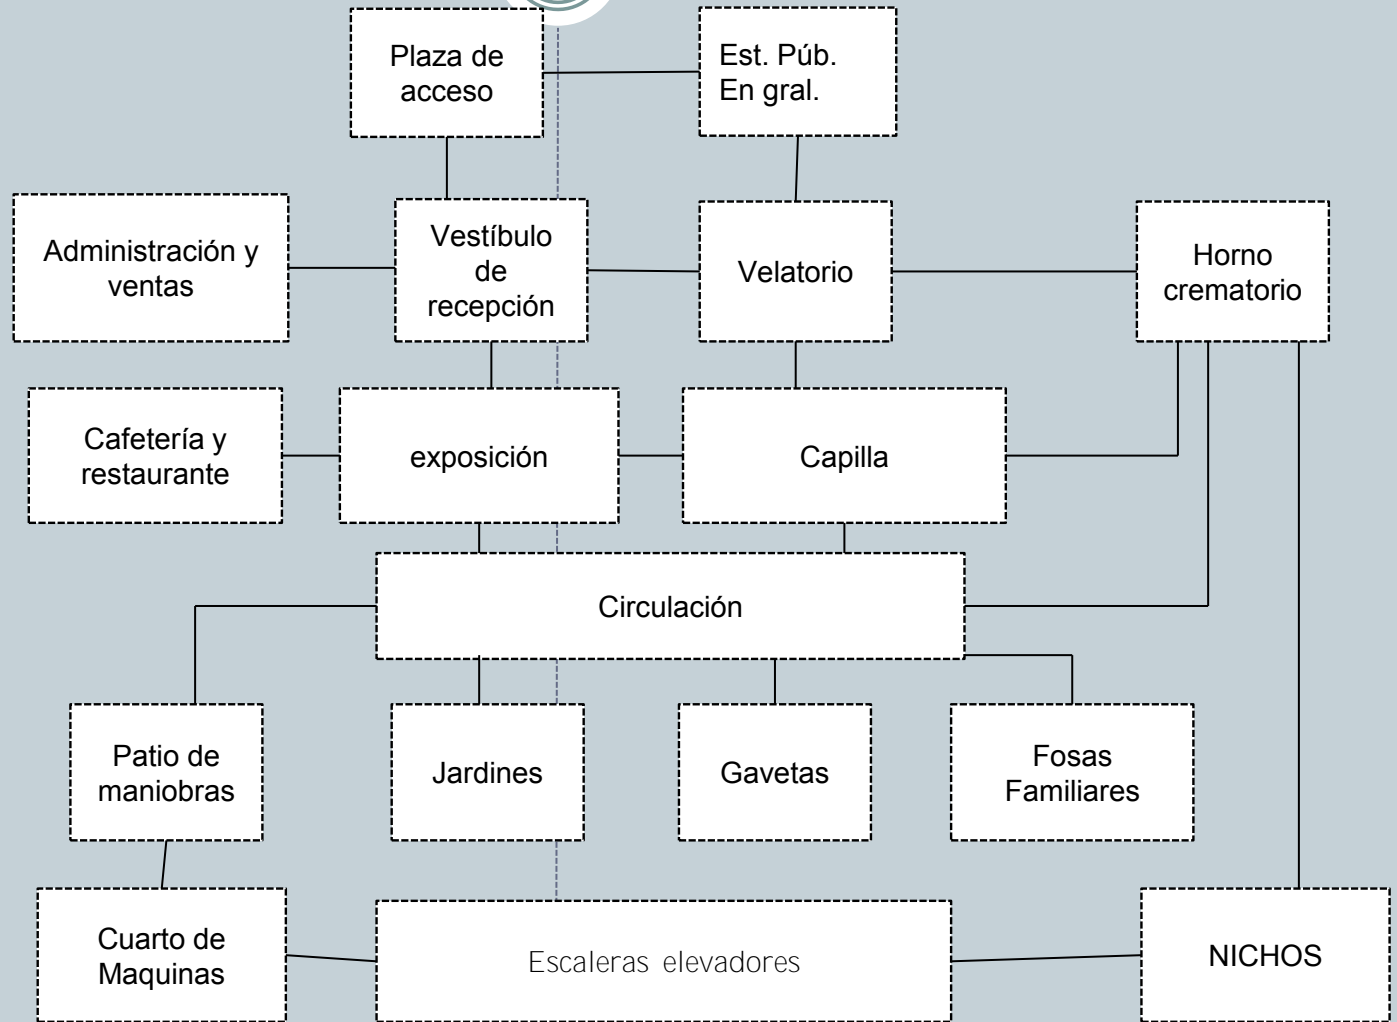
Plaza de acceso

Est. Púb. En gral.

Administración y ventas

Vestíbulo de recepción

Velatorio

Horno crematorio

Cafetería y restaurante

exposición

Capilla

Circulación

Patio de maniobras

Jardines

Gavetas

Fosas Familiares

Cuarto de Maquinas

Escaleras elevadores

NICHOS